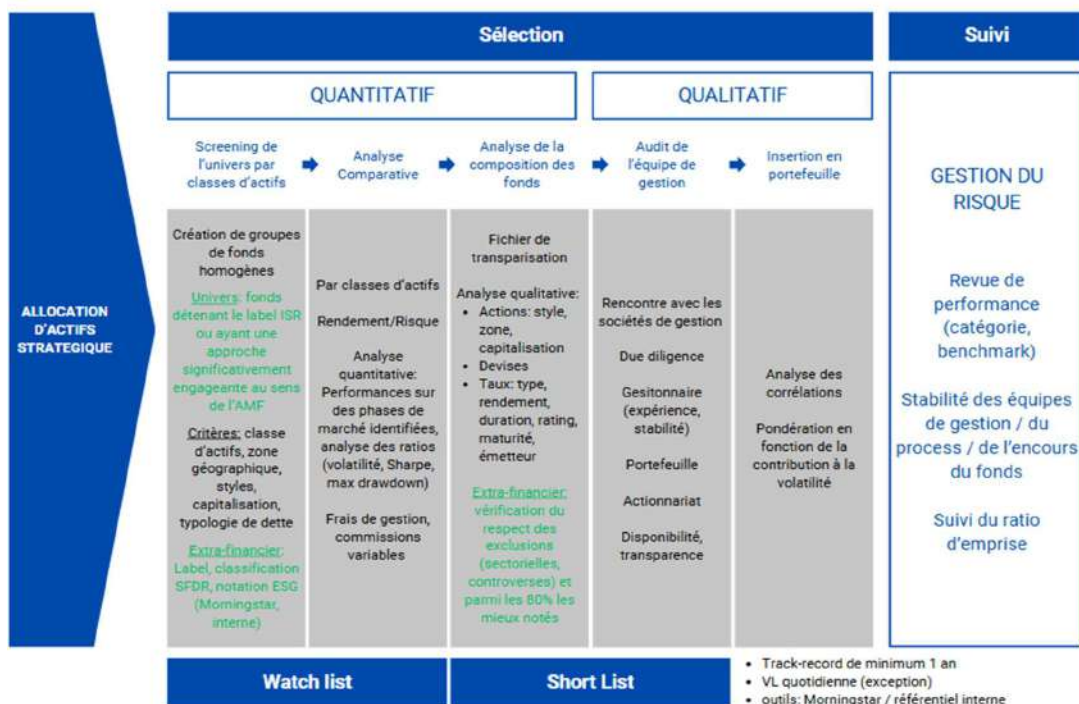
ALLOCATION D'ACTIFS STRATEGIQUE

Sélection

Suivi

QUANTITATIF

QUALITATIF

Screening de l'univers par classes d'actifs

Analyse Comparative

Analyse de la composition des fonds

Audit de l'équipe de gestion

Insertion en portefeuille

Création de groupes de fonds homogènes

Univers: fonds détenant le label ISR ou ayant une approche significativement engageante au sens de l'AMF

Critères: classe d'actifs, zone géographique, styles, capitalisation, typologie de dette

Extra-financier: Label, classification SFDR, notation ESG (Morningstar, interne)

Par classes d'actifs

Rendement/Risque

Analyse quantitative: Performances sur des phases de marché identifiées, analyse des ratios (volatilité, Sharpe, max drawdown)

Frais de gestion, commissions variables

Fichier de transparisation

Analyse qualitative:
- Actions: style, zone, capitalisation
- Devises
- Taux: type, rendement, duration, rating, maturité, émetteur

Extra-financier: vérification du respect des exclusions (sectorielles, controverses) et parmi les 80% les mieux notés

Rencontre avec les sociétés de gestion

Due diligence

Gesitonnaire (expérience, stabilité)

Portefeuille

Actionnariat

Disponibilité, transparence

Analyse des corrélations

Pondération en fonction de la contribution à la volatilité

GESTION DU RISQUE

Revue de performance (catégorie, benchmark)

Stabilité des équipes de gestion / du process / de l'encours du fonds

Suivi du ratio d'emprise

Watch list

Short List

- Track-record de minimum 1 an
- VL quotidienne (exception)
- outils: Morningstar / référentiel interne